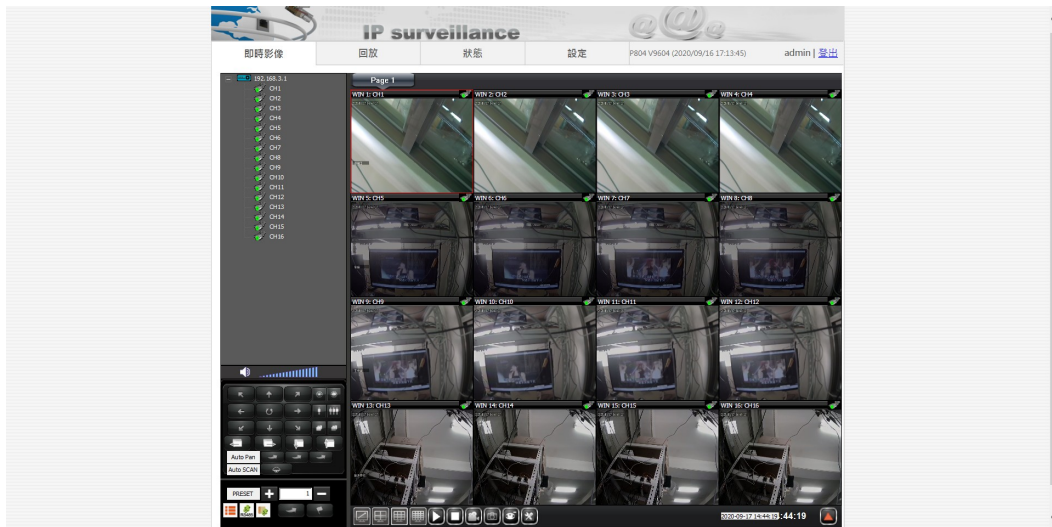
IP surveillance

即時影像 回放 狀態 設定 P804 V9604 (2020/09/16 17:13:45) admin | 登出

192.168.3.1
CH1
CH2
CH3
CH4
CH5
CH6
CH7
CH8
CH9
CH10
CH11
CH12
CH13
CH14
CH15
CH16

Page 1

WIN 1: CH1
WIN 2: CH2
WIN 3: CH3
WIN 4: CH4
WIN 5: CH5
WIN 6: CH6
WIN 7: CH7
WIN 8: CH8
WIN 9: CH9
WIN 10: CH10
WIN 11: CH11
WIN 12: CH12
WIN 13: CH13
WIN 14: CH14
WIN 15: CH15
WIN 16: CH16

Auto Pan
Auto SCAN

PRESET 1

2020-09-17 14:44:19 :44:19